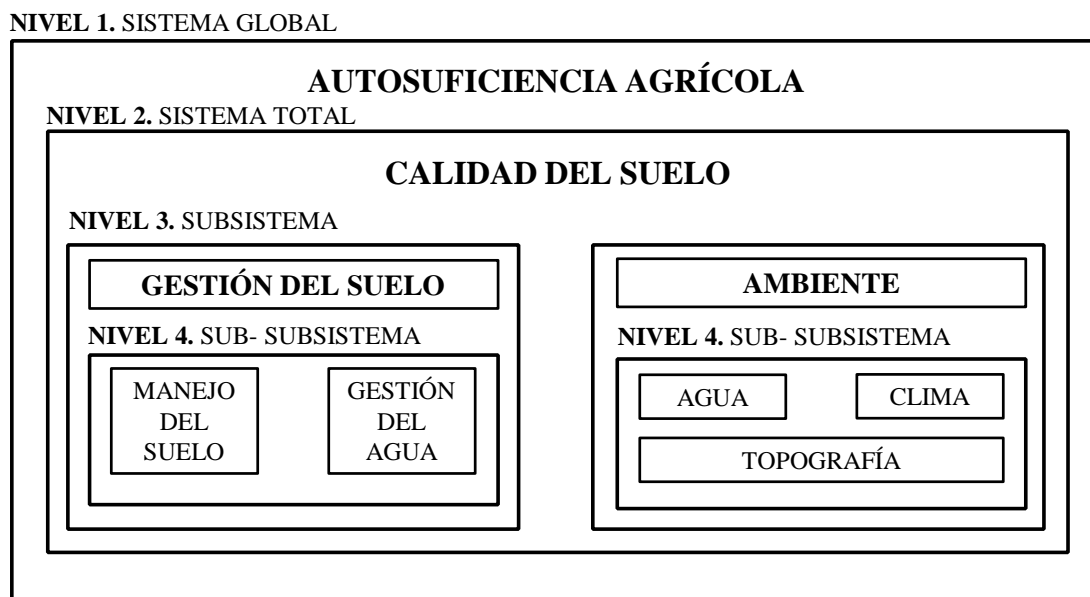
**NIVEL 1.** SISTEMA GLOBAL

**AUTOSUFICIENCIA AGRÍCOLA**

**NIVEL 2.** SISTEMA TOTAL

**CALIDAD DEL SUELO**

**NIVEL 3.** SUBSISTEMA

**GESTIÓN DEL SUELO**

**NIVEL 4.** SUB- SUBSISTEMA

MANEJO DEL SUELO

GESTIÓN DEL AGUA

**AMBIENTE**

**NIVEL 4.** SUB- SUBSISTEMA

AGUA

CLIMA

TOPOGRAFÍA